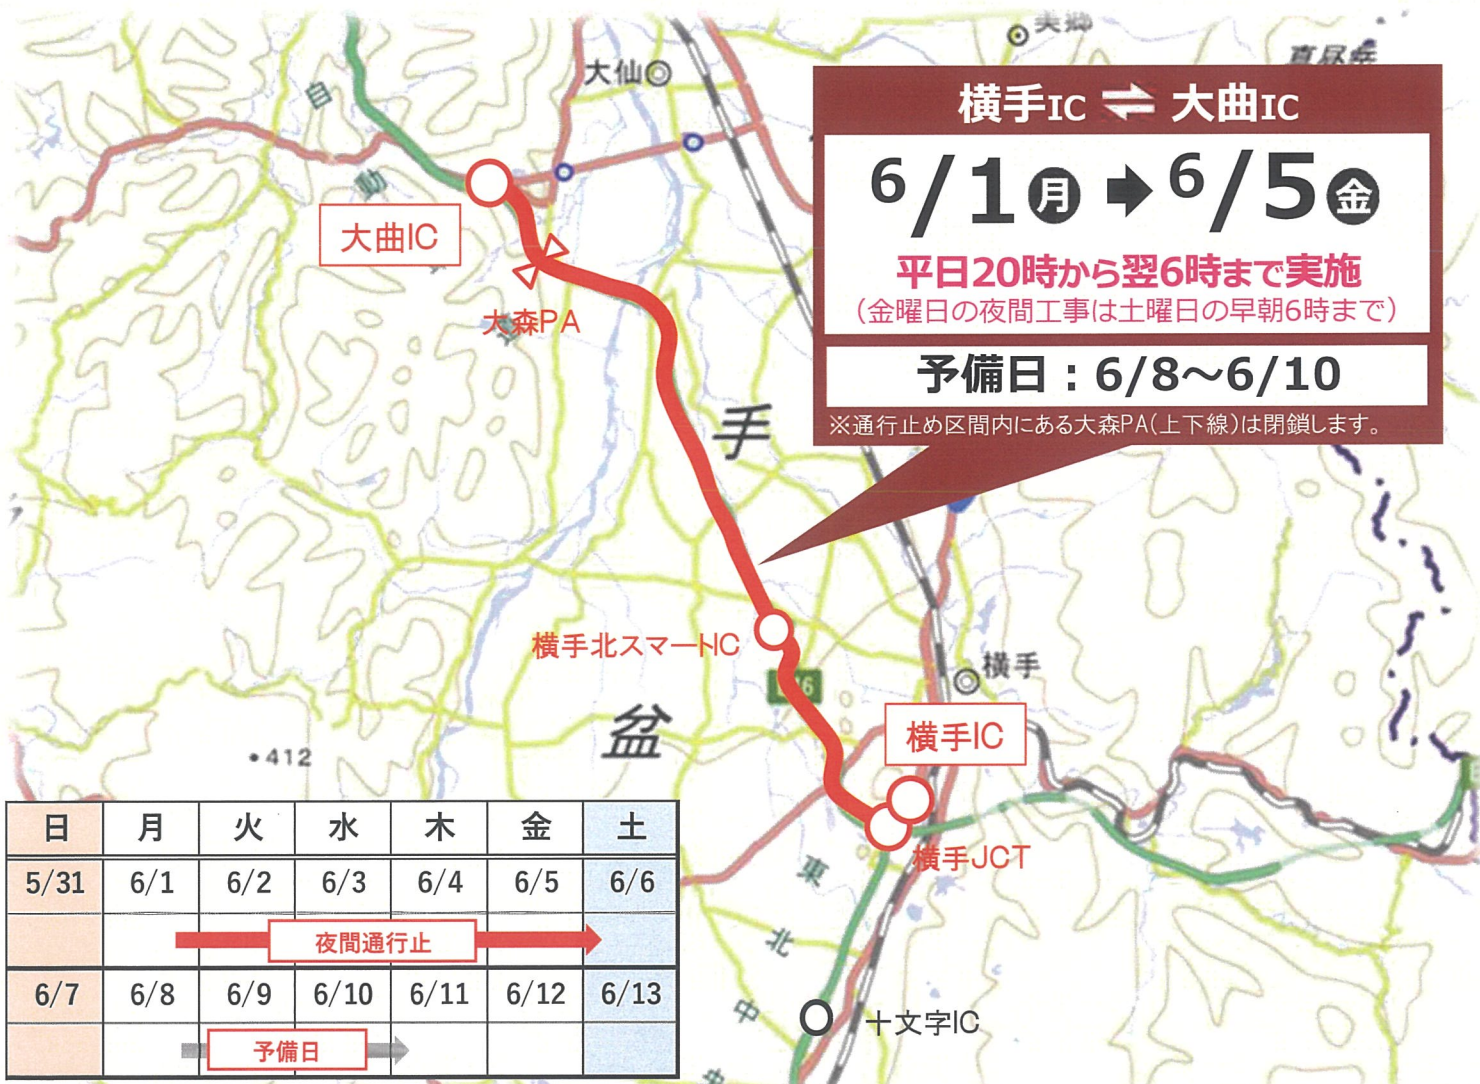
横手IC ⇄ 大曲IC

6/1 月 ➡ 6/5 金

平日20時から翌6時まで実施
（金曜日の夜間工事は土曜日の早朝6時まで）

予備日：6/8～6/10

※通行止め区間内にある大森PA(上下線)は閉鎖します。

大仙

大曲IC

大森PA

手

横手北スマートIC

盆

•412

横手

横手IC

横手JCT

十文字IC

| 日 | 月 | 火 | 水 | 木 | 金 | 土 |
|---|---|---|---|---|---|---|
| 5/31 | 6/1 | 6/2 | 6/3 | 6/4 | 6/5 | 6/6 |
| | 夜間通行止 | | | | | |
| 6/7 | 6/8 | 6/9 | 6/10 | 6/11 | 6/12 | 6/13 |
| | 予備日 | | | | | |